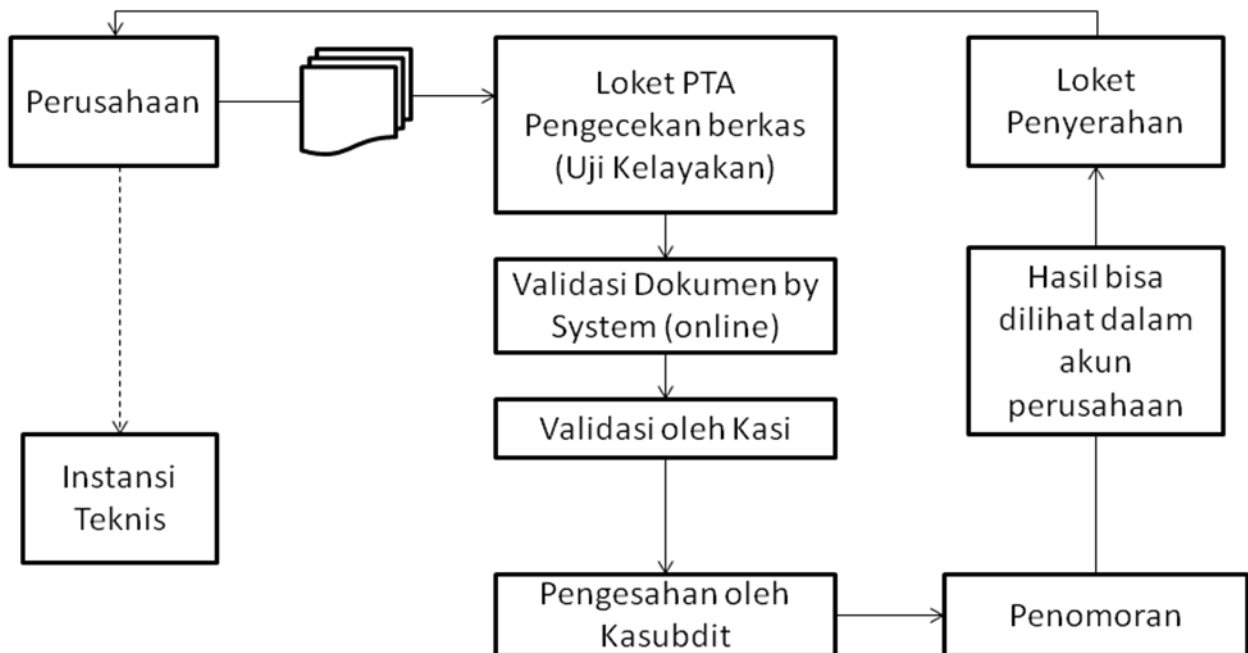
Perusahaan

Loket PTA Pengecekan berkas (Uji Kelayakan)

Loket Penyerahan

Validasi Dokumen by System (online)

Hasil bisa dilihat dalam akun perusahaan

Validasi oleh Kasi

Instansi Teknis

Pengesahan oleh Kasubdit

Penomoran